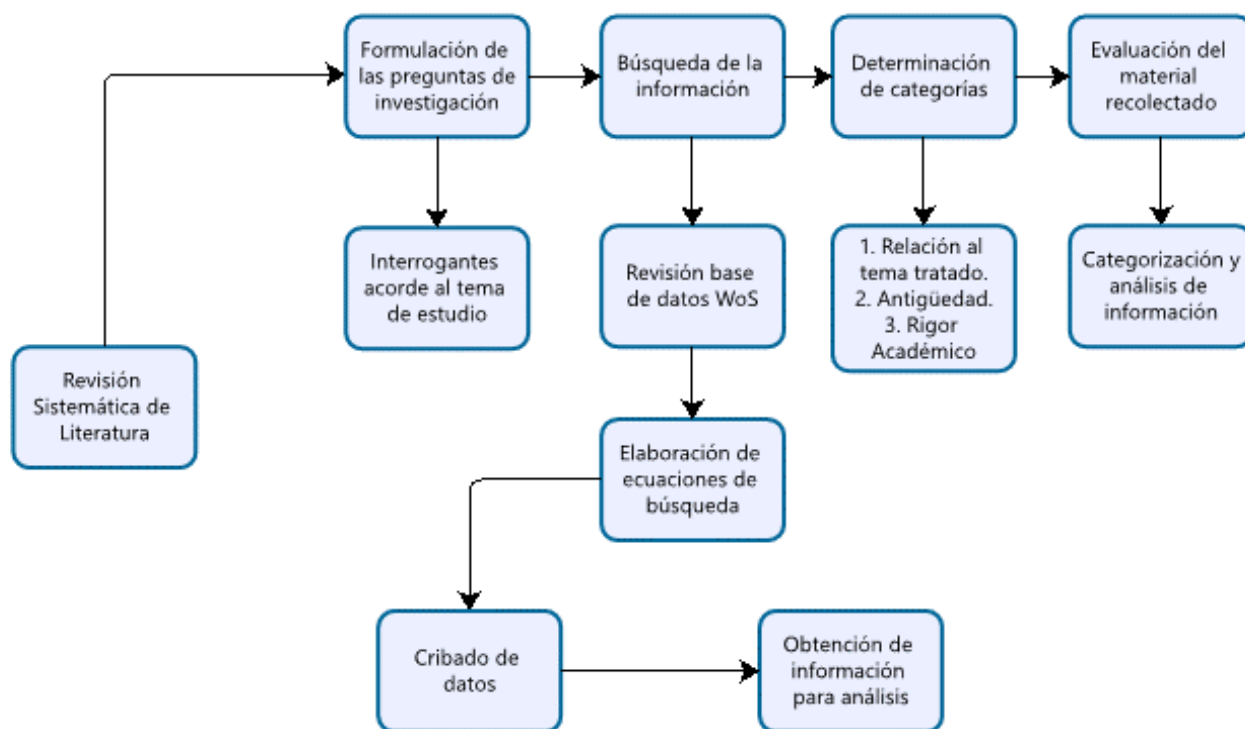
Revisión Sistemática de Literatura

Formulación de las preguntas de investigación

Interrogantes acorde al tema de estudio

Búsqueda de la información

Revisión base de datos WoS

Elaboración de ecuaciones de búsqueda

Cribado de datos

Obtención de información para análisis

Determinación de categorías

1. Relación al tema tratado.
2. Antigüedad.
3. Rigor Académico

Evaluación del material recolectado

Categorización y análisis de información